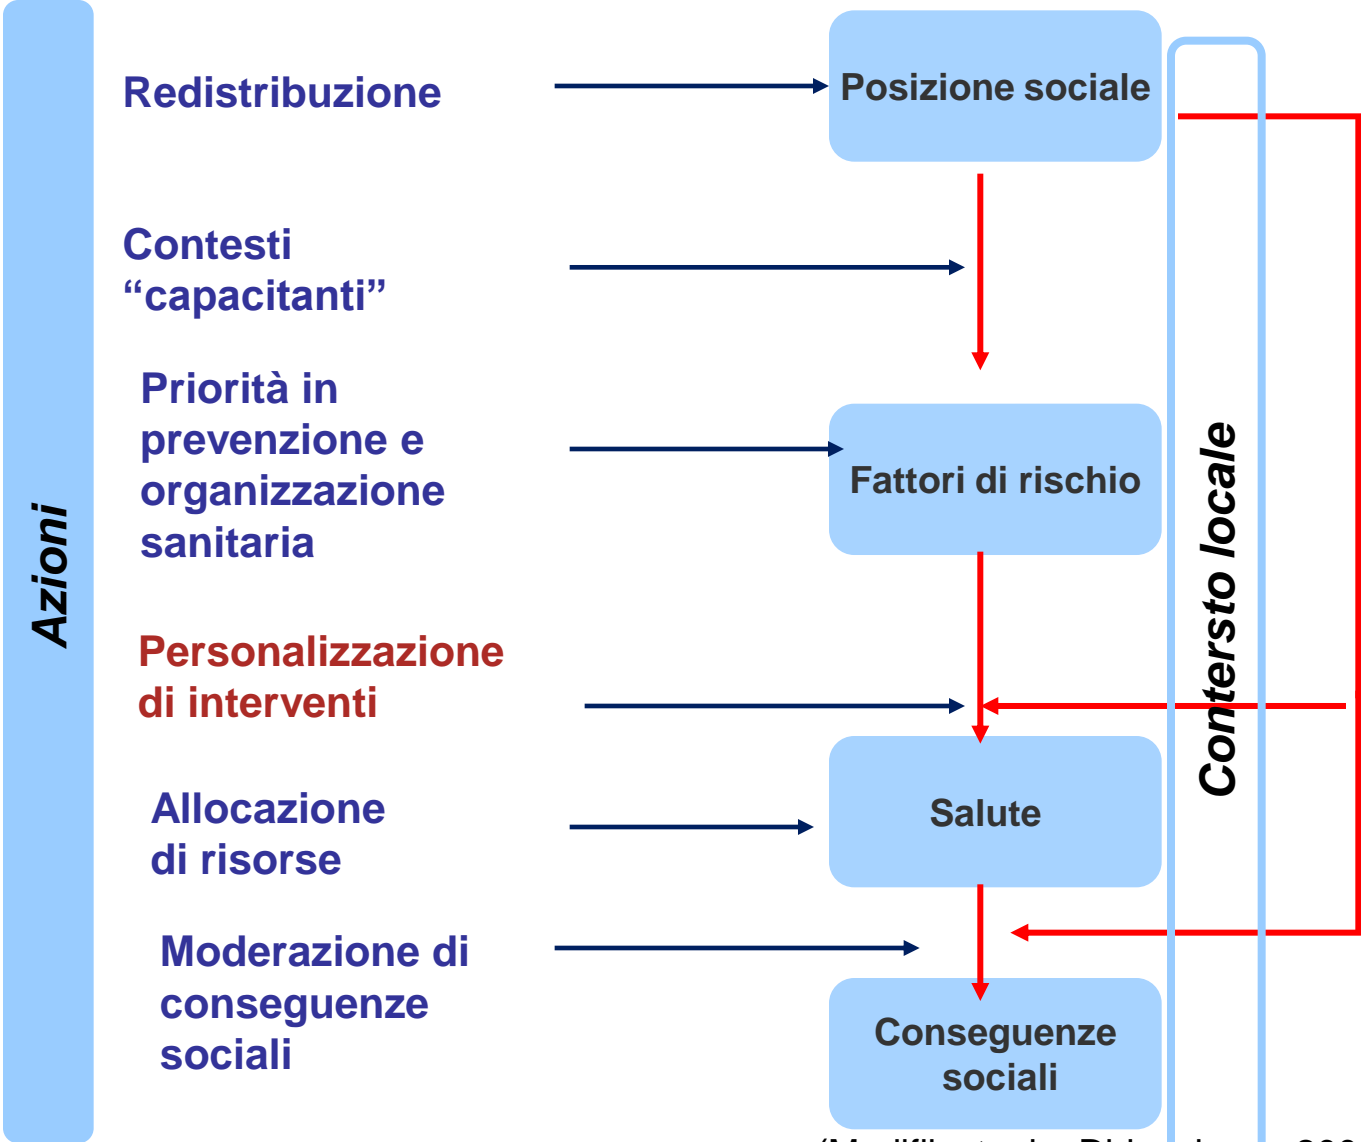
Azioni

Redistribuzione

Contesti "capacitanti"

Priorità in prevenzione e organizzazione sanitaria

Personalizzazione di interventi

Allocazione di risorse

Moderazione di conseguenze sociali

Posizione sociale

Fattori di rischio

Salute

Conseguenze sociali

Contersto locale

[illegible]